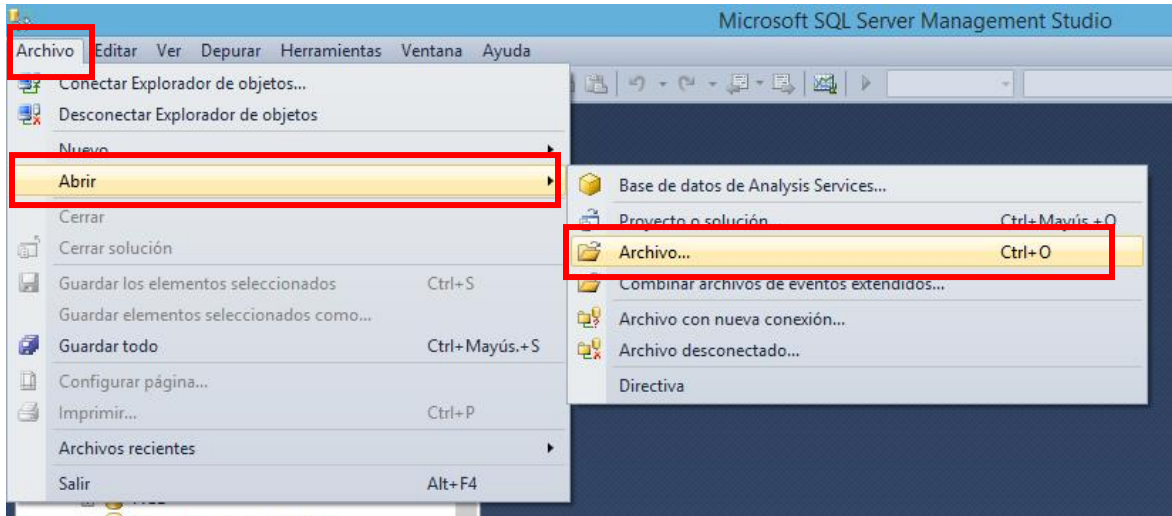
Microsoft SQL Server Management Studio

Archivo Editar Ver Depurar Herramientas Ventana Ayuda

Conectar Explorador de objetos...
Desconectar Explorador de objetos
Nuevo
Abrir
Cerrar
Cerrar solución
Guardar los elementos seleccionados Ctrl+S
Guardar elementos seleccionados como...
Guardar todo Ctrl+Mayús.+S
Configurar página...
Imprimir... Ctrl+P
Archivos recientes
Salir Alt+F4

Base de datos de Analysis Services...
Proyecto o solución... Ctrl+Mayús.+O
Archivo... Ctrl+O
Combinar archivos de eventos extendidos...
Archivo con nueva conexión...
Archivo desconectado...
Directiva